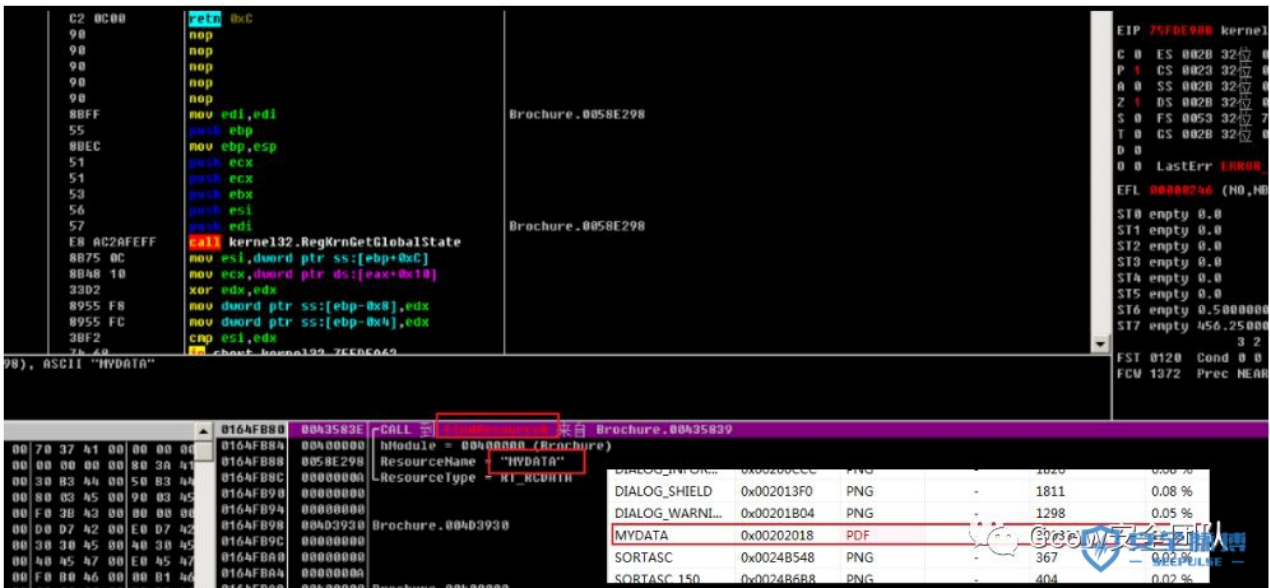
C2 0C00 retn 0xC
90 nop
90 nop
90 nop
90 nop
90 nop
8BFF mov edi,edi Brochure.0058E298
55 push ebp
8BEC mov ebp,esp
51 push ecx
51 push ecx
53 push ebx
56 push esi
57 push edi Brochure.0058E298
E8 AC2AFEFF call kernel32.RegKrnGetGlobalState
8B75 0C mov esi,dword ptr ss:[ebp+0xC]
8B48 10 mov ecx,dword ptr ds:[eax+0x10]
33D2 xor edx,edx
8955 F8 mov dword ptr ss:[ebp-0x8],edx
8955 FC mov dword ptr ss:[ebp-0x4],edx
3BF2 cmp esi,edx
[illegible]

98), ASCII "MYDATA"

EIP 75FBE980 kernel
C 0 ES 002B 32位 0
P 1 CS 0023 32位 0
A 0 SS 002B 32位 0
Z 1 DS 002B 32位 0
S 0 FS 0053 32位 7
T 0 GS 002B 32位 0
D 0
O 0 LastErr ERROR_
EFL 00000246 (NO,NB
ST0 empty 0.0
ST1 empty 0.0
ST2 empty 0.0
ST3 empty 0.0
ST4 empty 0.0
ST5 empty 0.0
ST6 empty 0.5000000
ST7 empty 456.25000
3 2
FST 0120 Cond 0 0
FCW 1372 Prec NEAR

00 70 37 41 00 00 00 00
00 00 00 00 00 80 3A 41
00 30 B3 44 00 50 B3 44
00 80 03 45 00 90 03 45
00 F0 3B 43 00 00 00 00
00 D0 D7 42 00 E0 D7 42
00 30 30 45 00 40 30 45
00 40 45 47 00 E0 45 47
00 F0 B0 46 00 00 B1 46

0164FB80 0043583E CALL 到 FindResourceA 来自 Brochure.00435839
0164FB84 00400000 hModule = 00400000 (Brochure)
0164FB88 0058E298 ResourceName = "MYDATA"
0164FB8C 0000000A ResourceType = RT_RCDATA
0164FB90 00000000
0164FB94 00000000
0164FB98 004D3930 Brochure.004D3930
0164FB9C 00000000
0164FBA0 00000000
0164FBA4 0000000A

| DIALOG_INFOR... | 0x00200CCC | PNG | | 1820 | 0.08 % |
|---|---|---|---|---|---|
| DIALOG_SHIELD | 0x002013F0 | PNG | - | 1811 | 0.08 % |
| DIALOG_WARNI... | 0x00201B04 | PNG | - | 1298 | 0.05 % |
| MYDATA | 0x00202018 | PDF | - | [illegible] | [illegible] |
| SORTASC | 0x0024B548 | PNG | - | 367 | 0.02 % |
| SORTASC_150 | 0x0024B6B8 | PNG | - | 404 | 0.02 % |

安全客 安全脉搏 SECPULSE